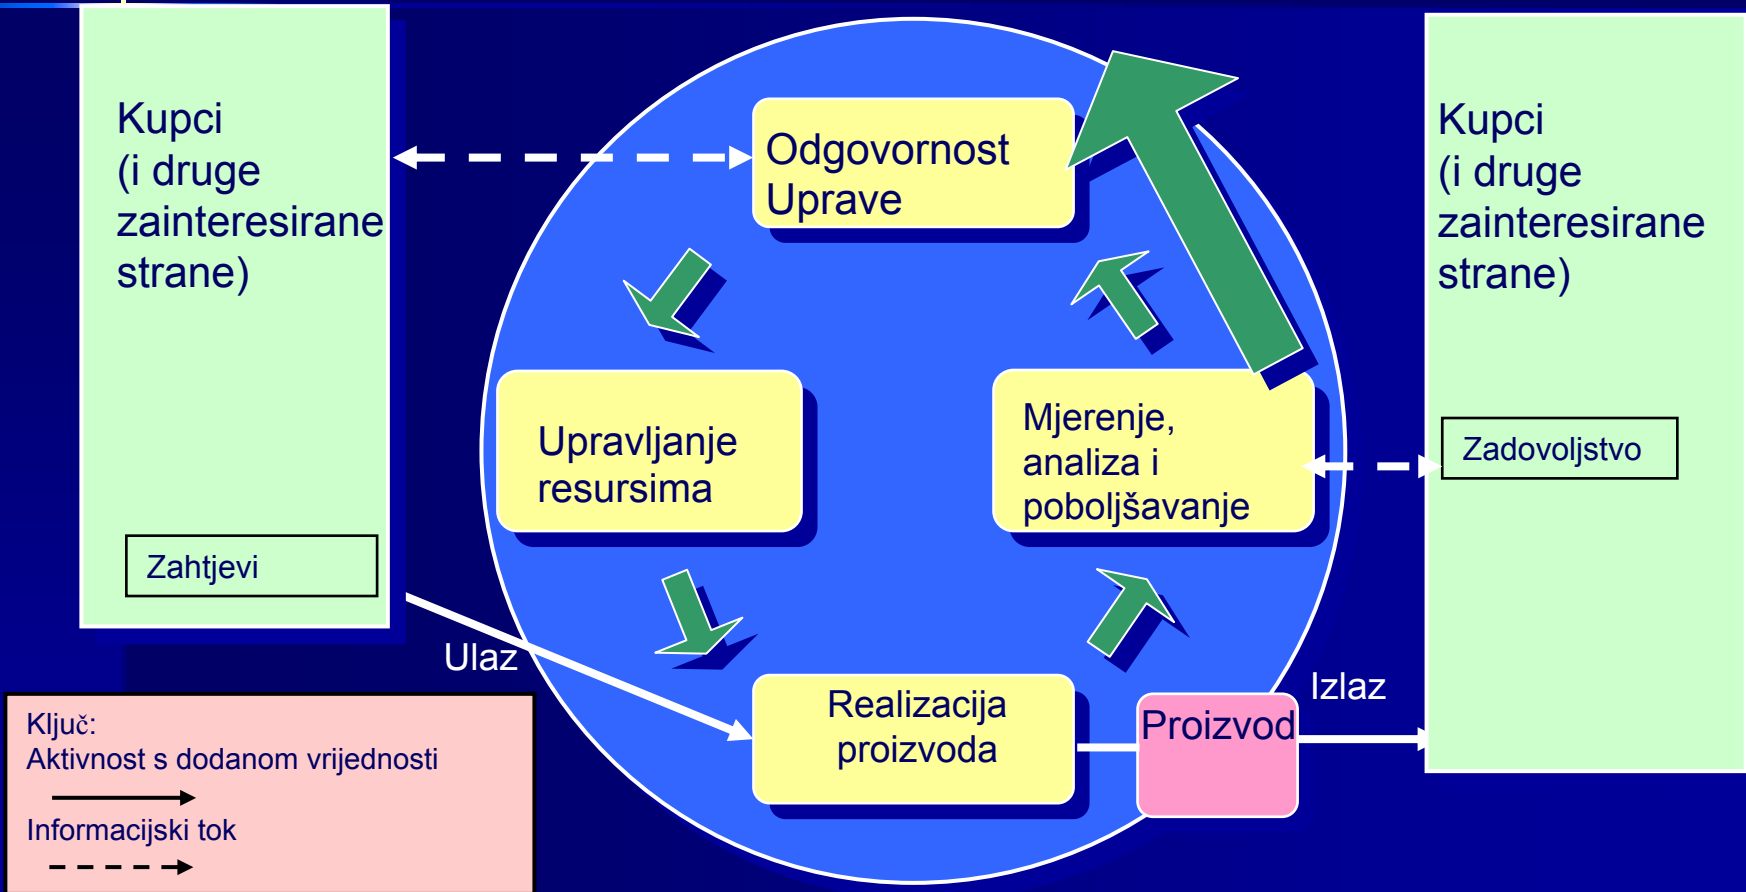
Kupci
(i druge zainteresirane strane)

Zahtjevi

Odgovornost Uprave

Upravljanje resursima

Mjerenje, analiza i poboljšavanje

Realizacija proizvoda

Proizvod

Ulaz

Izlaz

Kupci
(i druge zainteresirane strane)

Zadovoljstvo

Ključ:
Aktivnost s dodanom vrijednosti
Informacijski tok